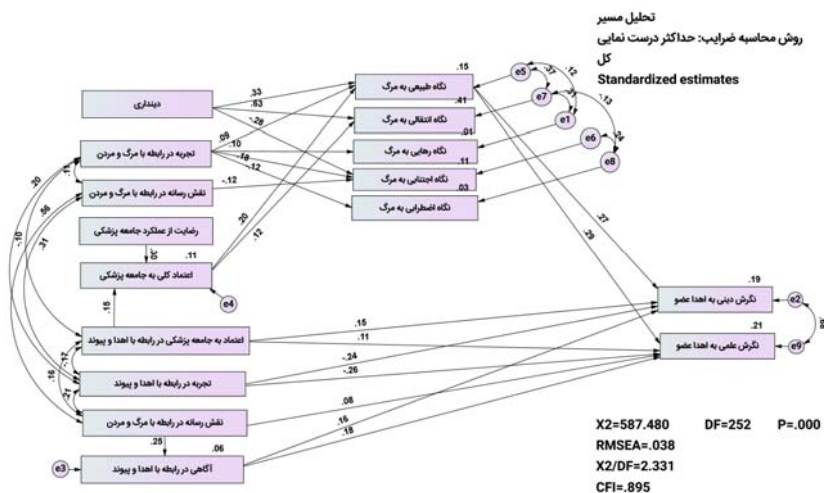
تحلیل مسیر
روش محاسبه ضرایب: حداکثر درست نمایی
کل
Standardized estimates

دینداری
تجربه در رابطه با مرگ و مردن
نقش رسانه در رابطه با مرگ و مردن
رضایت از عملکرد جامعه پزشکی
اعتماد کلی به جامعه پزشکی
اعتماد به جامعه پزشکی در رابطه با اهدا و پیوند
تجربه در رابطه با اهدا و پیوند
نقش رسانه در رابطه با مرگ و مردن
آگاهی در رابطه با اهدا و پیوند

نگاه طبیعی به مرگ
نگاه انتقالی به مرگ
نگاه رهایی به مرگ
نگاه اجتنابی به مرگ
نگاه اضطرابی به مرگ

نگرش دینی به اهدا عضو
نگرش علمی به اهدا عضو

e1 e2 e3 e4 e5 e6 e7 e8 e9

.15 .41 .01 .11 .03 .33 .63 -.28 .09 .10 .16 .12 -.12 .20 .12 .11 .25 .06 .15 .11 -.24 -.26 .08 .16 .18 .27 .29 .19 .21 .30 .56 .31 .10 .17 .16 .21 .37 .12 .13 .24

X2=587.480 DF=252 P=.000
RMSEA=.038
X2/DF=2.331
CFI=.895